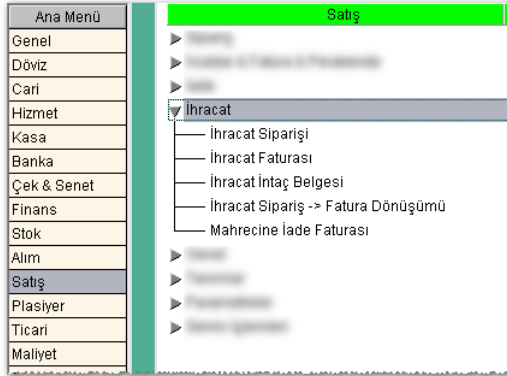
Ana Menü
Genel
Döviz
Cari
Hizmet
Kasa
Banka
Çek & Senet
Finans
Stok
Alım
Satış
Plasiyer
Ticari
Maliyet

Satış
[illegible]
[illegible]
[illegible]
İhracat
İhracat Siparişi
İhracat Faturası
İhracat İntaç Belgesi
İhracat Sipariş -> Fatura Dönüşümü
Mahrecine İade Faturası
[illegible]
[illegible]
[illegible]
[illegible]